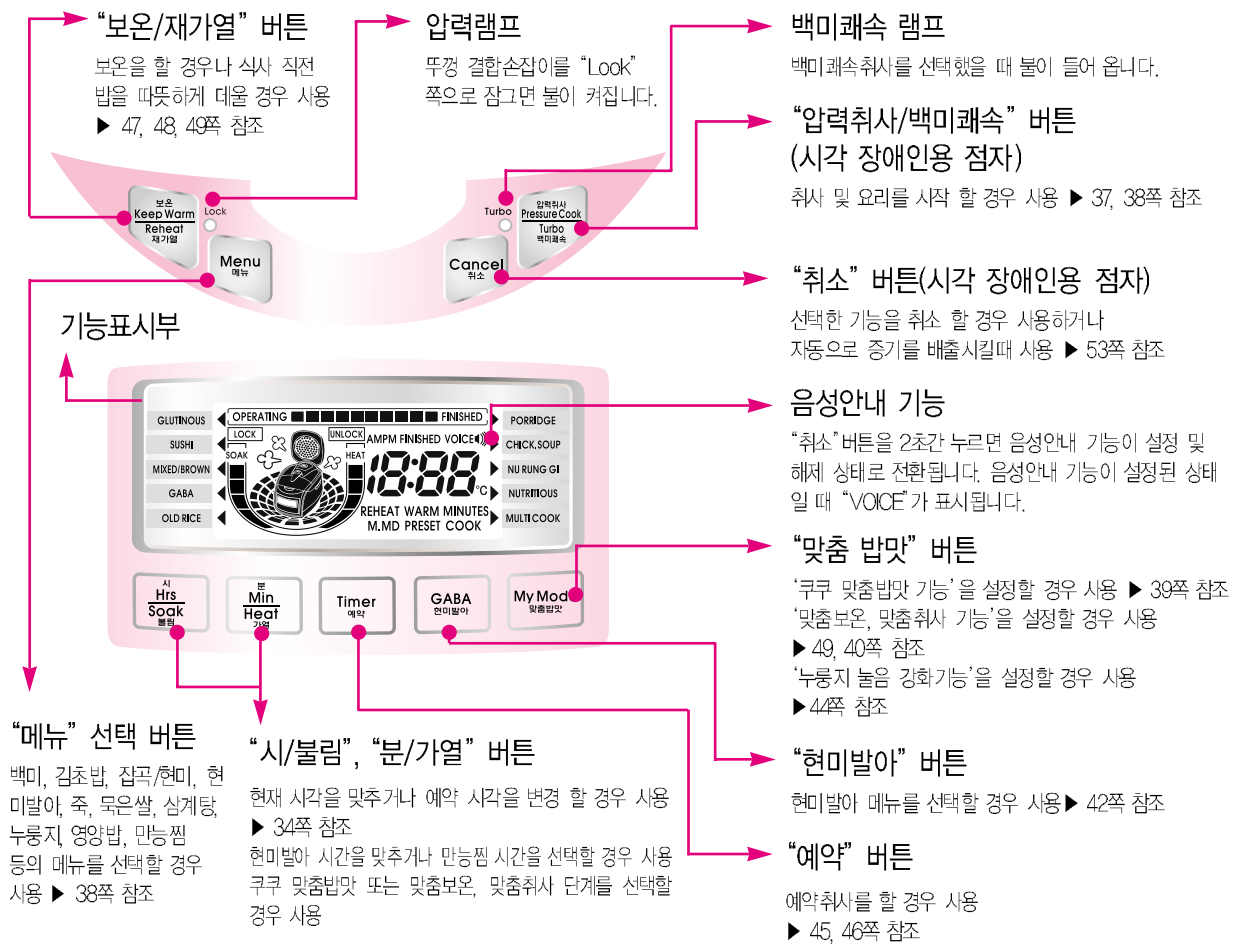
"보온/재가열" 버튼
보온을 할 경우나 식사 직전 밥을 따뜻하게 데울 경우 사용
▶ 47, 48, 49쪽 참조

압력램프
뚜껑 결합손잡이를 "Look" 쪽으로 잠그면 불이 켜집니다.

백미쾌속 램프
백미쾌속취사를 선택했을 때 불이 들어 옵니다.

"압력취사/백미쾌속" 버튼
(시각 장애인용 점자)
취사 및 요리를 시작 할 경우 사용 ▶ 37, 38쪽 참조

보온
Keep Warm
Reheat
재가열
Lock
Menu
메뉴
Turbo
압력취사
Pressure Cook
Turbo
백미쾌속
Cancel
취소

"취소" 버튼(시각 장애인용 점자)
선택한 기능을 취소 할 경우 사용하거나 자동으로 증기를 배출시킬때 사용 ▶ 53쪽 참조

기능표시부

GLUTINOUS
SUSHI
MIXED/BROWN
GABA
OLD RICE
OPERATING
FINISHED
LOCK
SOAK
UNLOCK
HEAT
AMPM FINISHED VOICE
18:88
°C
REHEAT WARM MINUTES
M.MD PRESET COOK
PORRIDGE
CHICK.SOUP
NU RUNG GI
NUTRITIOUS
MULTI COOK

음성안내 기능
"취소"버튼을 2초간 누르면 음성안내 기능이 설정 및 해제 상태로 전환됩니다. 음성안내 기능이 설정된 상태일 때 "VOICE"가 표시됩니다.

시
Hrs
Soak
불림
분
Min
Heat
가열
Timer
예약
GABA
현미발아
My Mod
맞춤밥맛

"맞춤 밥맛" 버튼
'쿠쿠 맞춤밥맛 기능'을 설정할 경우 사용 ▶ 39쪽 참조
'맞춤보온, 맞춤취사 기능'을 설정할 경우 사용
▶ 49, 40쪽 참조
'누룽지 눌음 강화기능'을 설정할 경우 사용
▶44쪽 참조

"메뉴" 선택 버튼
백미, 김초밥, 잡곡/현미, 현미발아, 죽, 묵은쌀, 삼계탕, 누룽지, 영양밥, 만능찜 등의 메뉴를 선택할 경우 사용 ▶ 38쪽 참조

"시/불림", "분/가열" 버튼
현재 시각을 맞추거나 예약 시각을 변경 할 경우 사용
▶ 34쪽 참조
현미발아 시간을 맞추거나 만능찜 시간을 선택할 경우 사용
쿠쿠 맞춤밥맛 또는 맞춤보온, 맞춤취사 단계를 선택할 경우 사용

"현미발아" 버튼
현미발아 메뉴를 선택할 경우 사용▶ 42쪽 참조

"예약" 버튼
예약취사를 할 경우 사용
▶ 45, 46쪽 참조